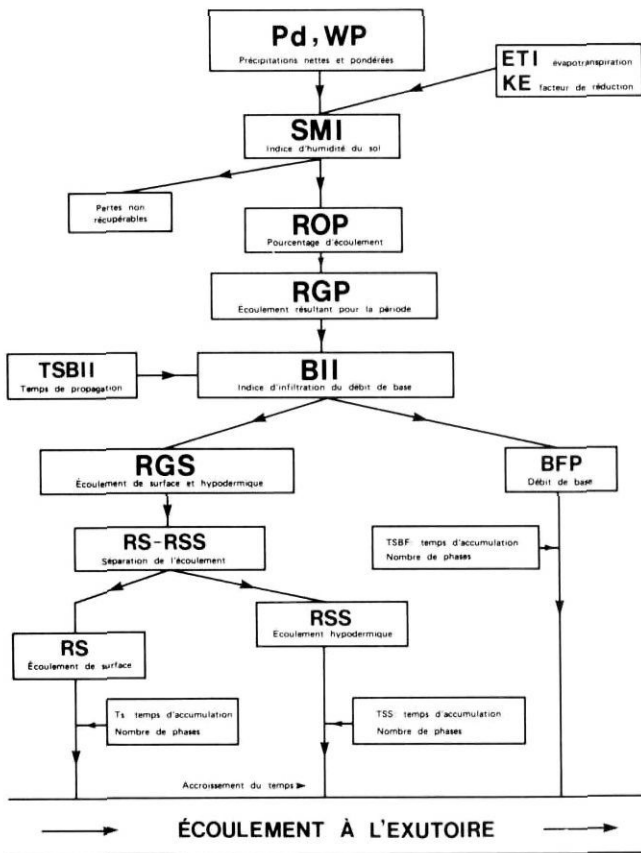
Pd, WP
Précipitations nettes et pondérées

ETI évapotranspiration
KE facteur de réduction

SMI
Indice d'humidité du sol

Partes non récupérables

ROP
Pourcentage d'écoulement

RGP
Écoulement résultant pour la période

TSBII
Temps de propagation

BII
Indice d'infiltration du débit de base

RGS
Écoulement de surface et hypodermique

BFP
Débit de base

TSBF: temps d'accumulation
Nombre de phases

RS-RSS
Séparation de l'écoulement

RS
Écoulement de surface

RSS
Écoulement hypodermique

Ts temps d'accumulation
Nombre de phases

TSS: temps d'accumulation
Nombre de phases

Accroissement du temps

ÉCOULEMENT À L'EXUTOIRE